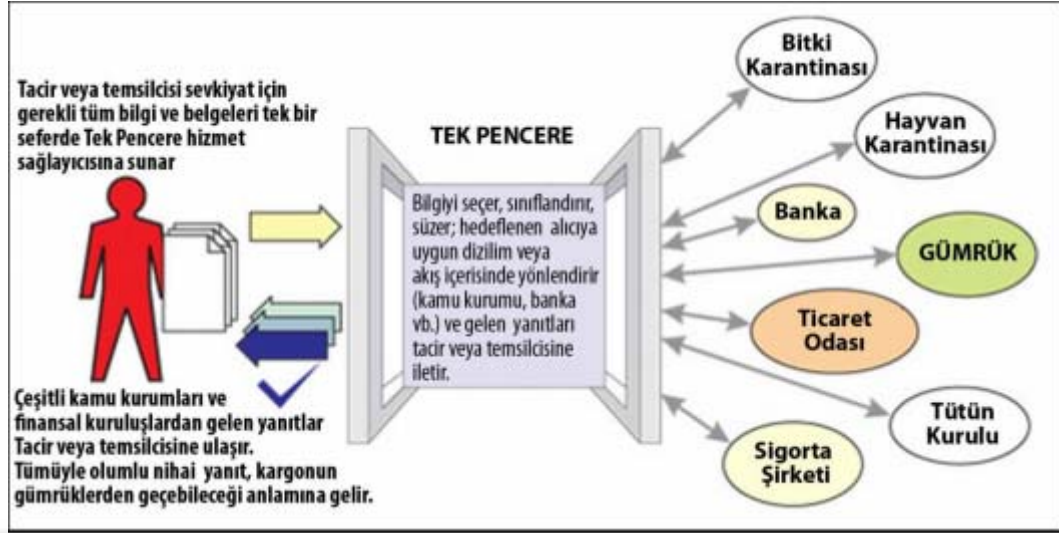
Tacir veya temsilcisi sevkiyat için gerekli tüm bilgi ve belgeleri tek bir seferde Tek Pencere hizmet sağlayıcısına sunar

TEK PENCERE

Bilgiyi seçer, sınıflandırır, süzer; hedeflenen alıcıya uygun dizilim veya akış içerisinde yönlendirir (kamu kurumu, banka vb.) ve gelen yanıtları tacir veya temsilcisine iletir.

Çeşitli kamu kurumları ve finansal kuruluşlardan gelen yanıtlar Tacir veya temsilcisine ulaşır. Tümüyle olumlu nihai yanıt, kargonun gümrüklerden geçebileceği anlamına gelir.

Bitki Karantinası

Hayvan Karantinası

Banka

GÜMRÜK

Ticaret Odası

Tütün Kurulu

Sigorta Şirketi